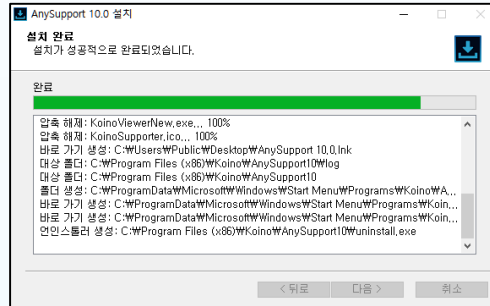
AnySupport 10.0 설치

설치 완료

설치가 성공적으로 완료되었습니다.

완료

압축 해제: KoinoViewerNew.exe... 100%
압축 해제: KoinoSupporter.ico... 100%
바로 가기 생성: C:₩Users₩Public₩Desktop₩AnySupport 10.0.lnk
대상 폴더: C:₩Program Files (x86)₩Koino₩AnySupport10₩log
대상 폴더: C:₩Program Files (x86)₩Koino₩AnySupport10
폴더 생성: C:₩ProgramData₩Microsoft₩Windows₩Start Menu₩Programs₩Koino₩A...
바로 가기 생성: C:₩ProgramData₩Microsoft₩Windows₩Start Menu₩Programs₩Koin...
바로 가기 생성: C:₩ProgramData₩Microsoft₩Windows₩Start Menu₩Programs₩Koin...
언인스톨러 생성: C:₩Program Files (x86)₩Koino₩AnySupport10₩uninstall.exe

< 뒤로 다음 > 취소